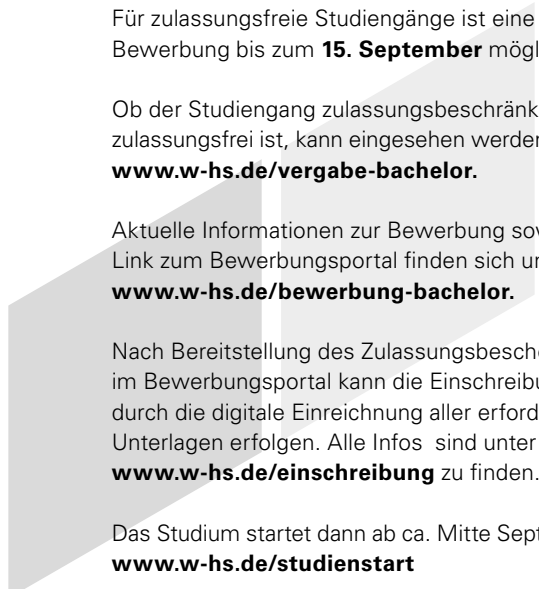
Für zulassungsfreie Studiengänge ist eine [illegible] Bewerbung bis zum **15. September** mögl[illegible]

Ob der Studiengang zulassungsbeschränk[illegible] zulassungsfrei ist, kann eingesehen werden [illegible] **www.w-hs.de/vergabe-bachelor.**

Aktuelle Informationen zur Bewerbung sov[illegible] Link zum Bewerbungsportal finden sich u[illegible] **www.w-hs.de/bewerbung-bachelor.**

Nach Bereitstellung des Zulassungsbesch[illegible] im Bewerbungsportal kann die Einschreibu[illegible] durch die digitale Einreichnung aller erford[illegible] Unterlagen erfolgen. Alle Infos sind unter **www.w-hs.de/einschreibung** zu finden.

Das Studium startet dann ab ca. Mitte Sept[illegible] **www.w-hs.de/studienstart**